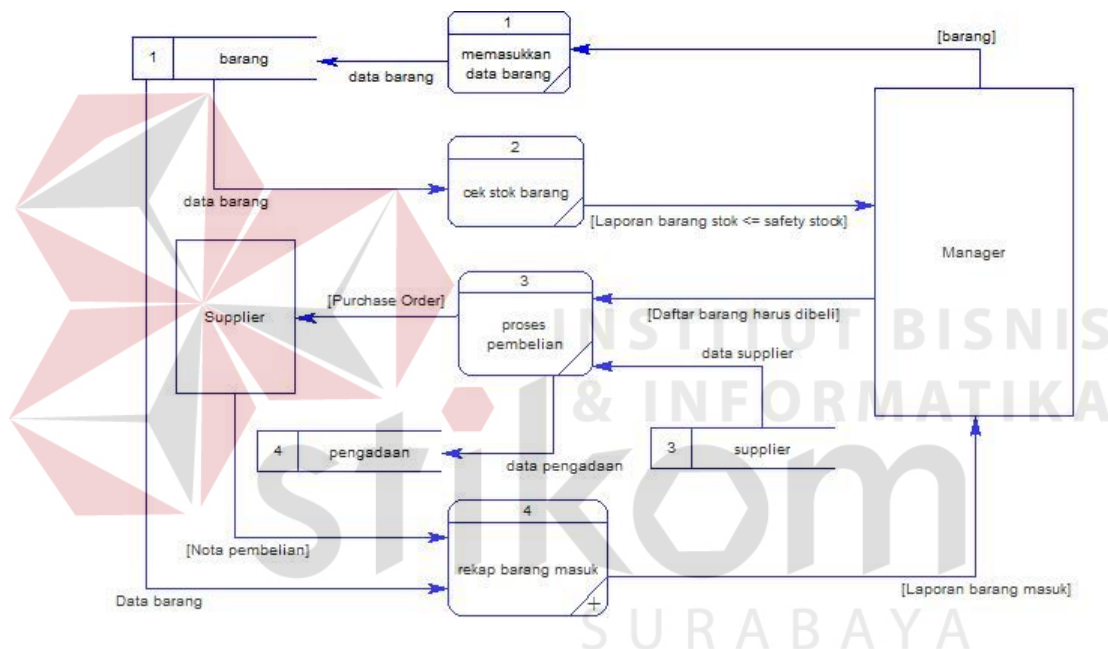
1
barang

1
memasukkan data barang

[barang]

data barang

2
cek stok barang

data barang

[Laporan barang stok <= safety stock]

Manager

Supplier

[Purchase Order]

3
proses pembelian

[Daftar barang harus dibeli]

data supplier

4
pengadaan

data pengadaan

3
supplier

[Nota pembelian]

4
rekap barang masuk

Data barang

[Laporan barang masuk]

INSTITUT BISNIS & INFORMATIKA
stikom
SURABAYA